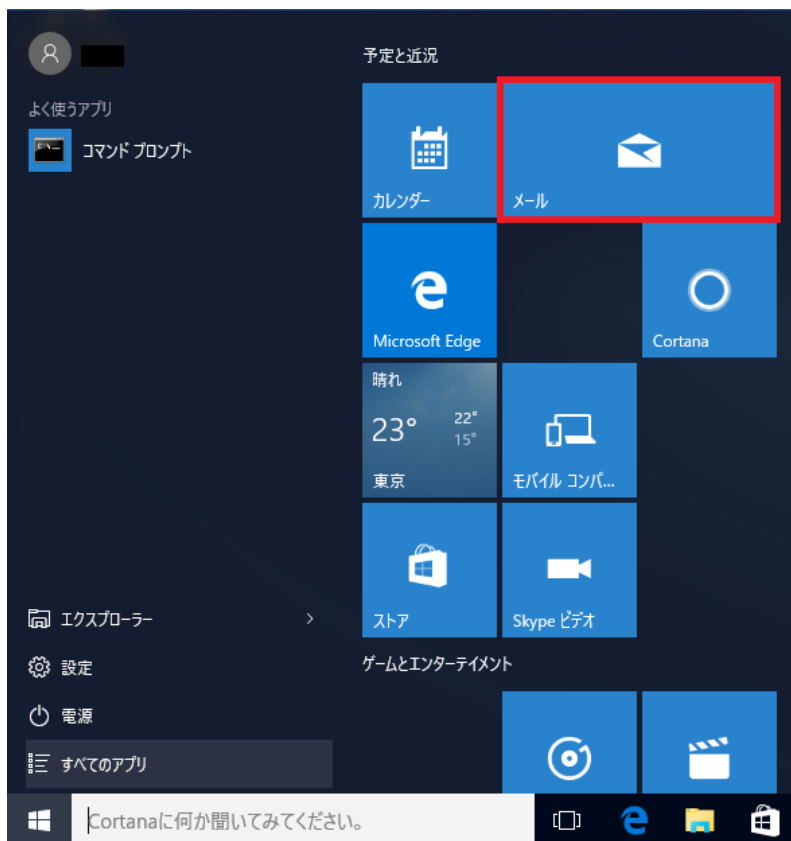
よく使うアプリ

コマンド プロンプト

エクスプローラー

設定

電源

すべてのアプリ

予定と近況

カレンダー

メール

Microsoft Edge

Cortana

晴れ

23°

22°
15°

東京

モバイル コンパ...

ストア

Skype ビデオ

ゲームとエンターテイメント

Cortanaに何か聞いてみてください。